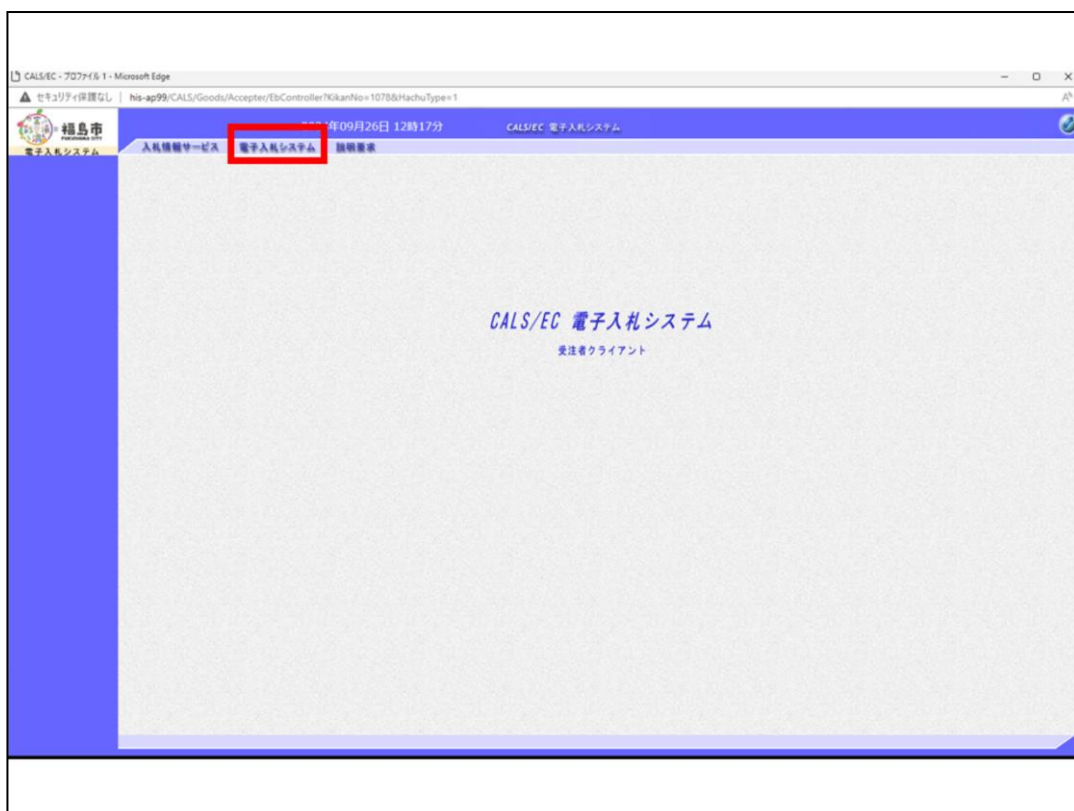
CALS/EC - プロファイル 1 - Microsoft Edge

セキュリティ保護なし | his-ap99/CALS/Goods/Accepter/EbController?KikanNo=1078&HachuType=1

福島市
FUKUSHIMA CITY
電子入札システム

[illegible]年09月26日 12時17分

CALS/EC 電子入札システム

入札情報サービス　電子入札システム　説明要求

CALS/EC 電子入札システム

受注者クライアント